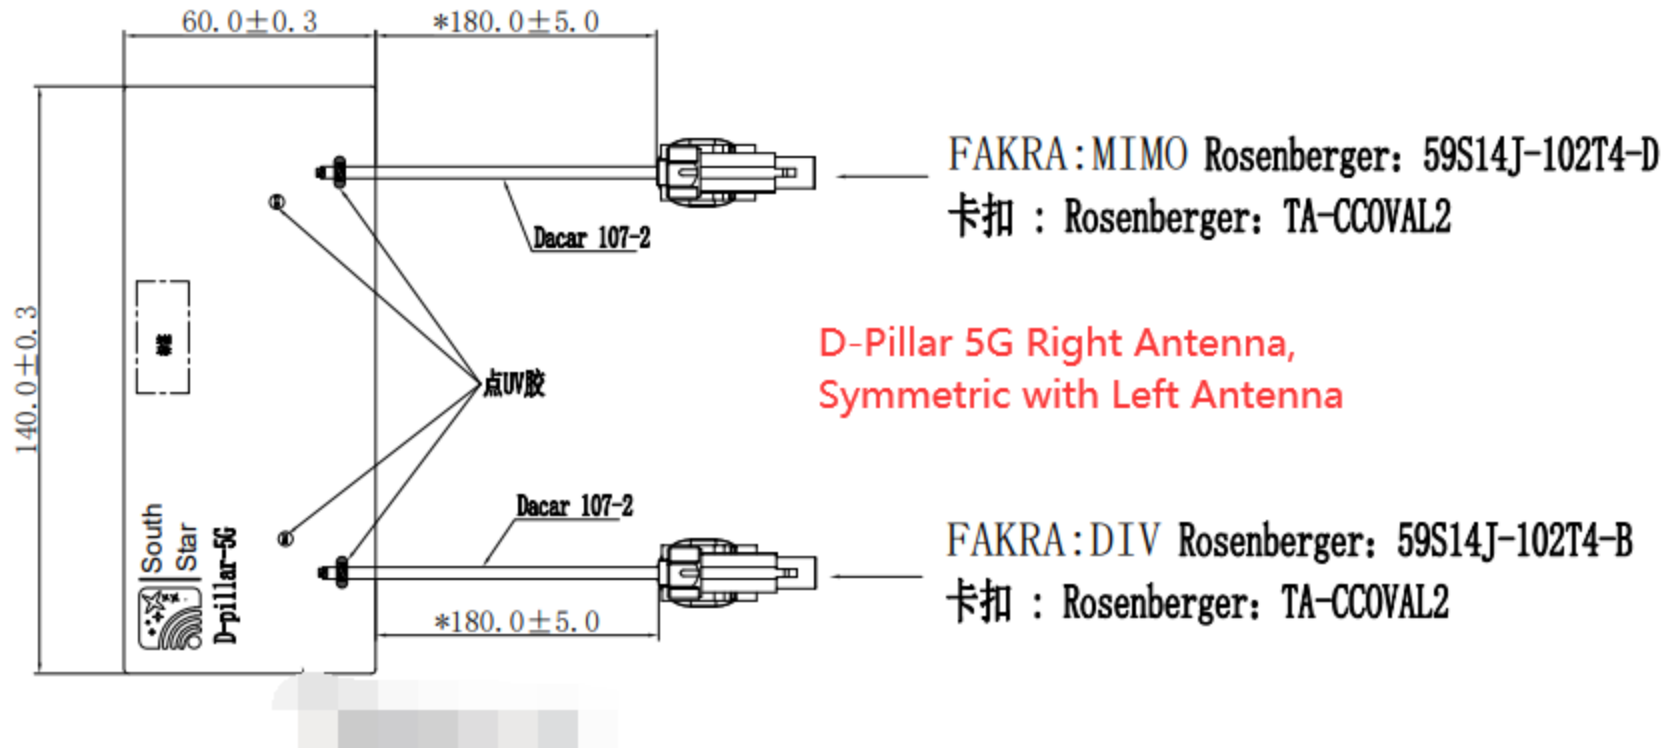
60.0±0.3
*180.0±5.0
140.0±0.3
FAKRA:MIMO Rosenberger: 59S14J-102T4-D
卡扣 : Rosenberger: TA-CCOVAL2
Dacar 107-2
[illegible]
点UV胶
D-Pillar 5G Right Antenna,
Symmetric with Left Antenna
South Star
D-pillar-5G
Dacar 107-2
FAKRA:DIV Rosenberger: 59S14J-102T4-B
卡扣 : Rosenberger: TA-CCOVAL2
*180.0±5.0